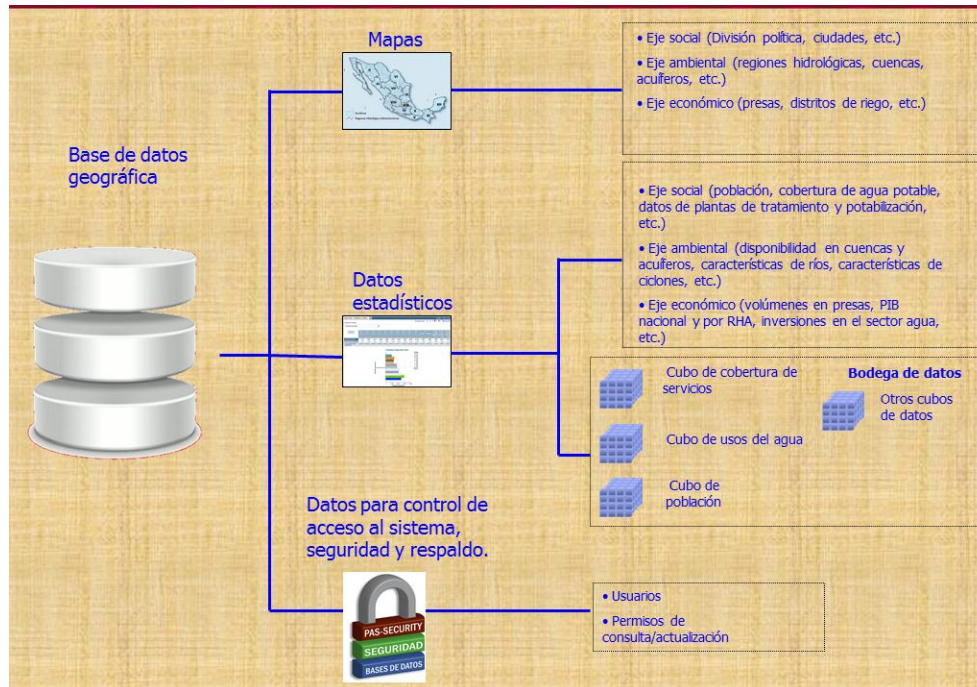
Base de datos geográfica

Mapas

• Eje social (División política, ciudades, etc.)

• Eje ambiental (regiones hidrológicas, cuencas, acuíferos, etc.)

• Eje económico (presas, distritos de riego, etc.)

Datos estadísticos

• Eje social (población, cobertura de agua potable, datos de plantas de tratamiento y potabilización, etc.)

• Eje ambiental (disponibilidad en cuencas y acuíferos, características de ríos, características de ciclones, etc.)

• Eje económico (volúmenes en presas, PIB nacional y por RHA, inversiones en el sector agua, etc.)

Cubo de cobertura de servicios

Bodega de datos

Otros cubos de datos

Cubo de usos del agua

Cubo de población

Datos para control de acceso al sistema, seguridad y respaldo.

PAS-SECURITY
SEGURIDAD
BASES DE DATOS

• Usuarios

• Permisos de consulta/actualización